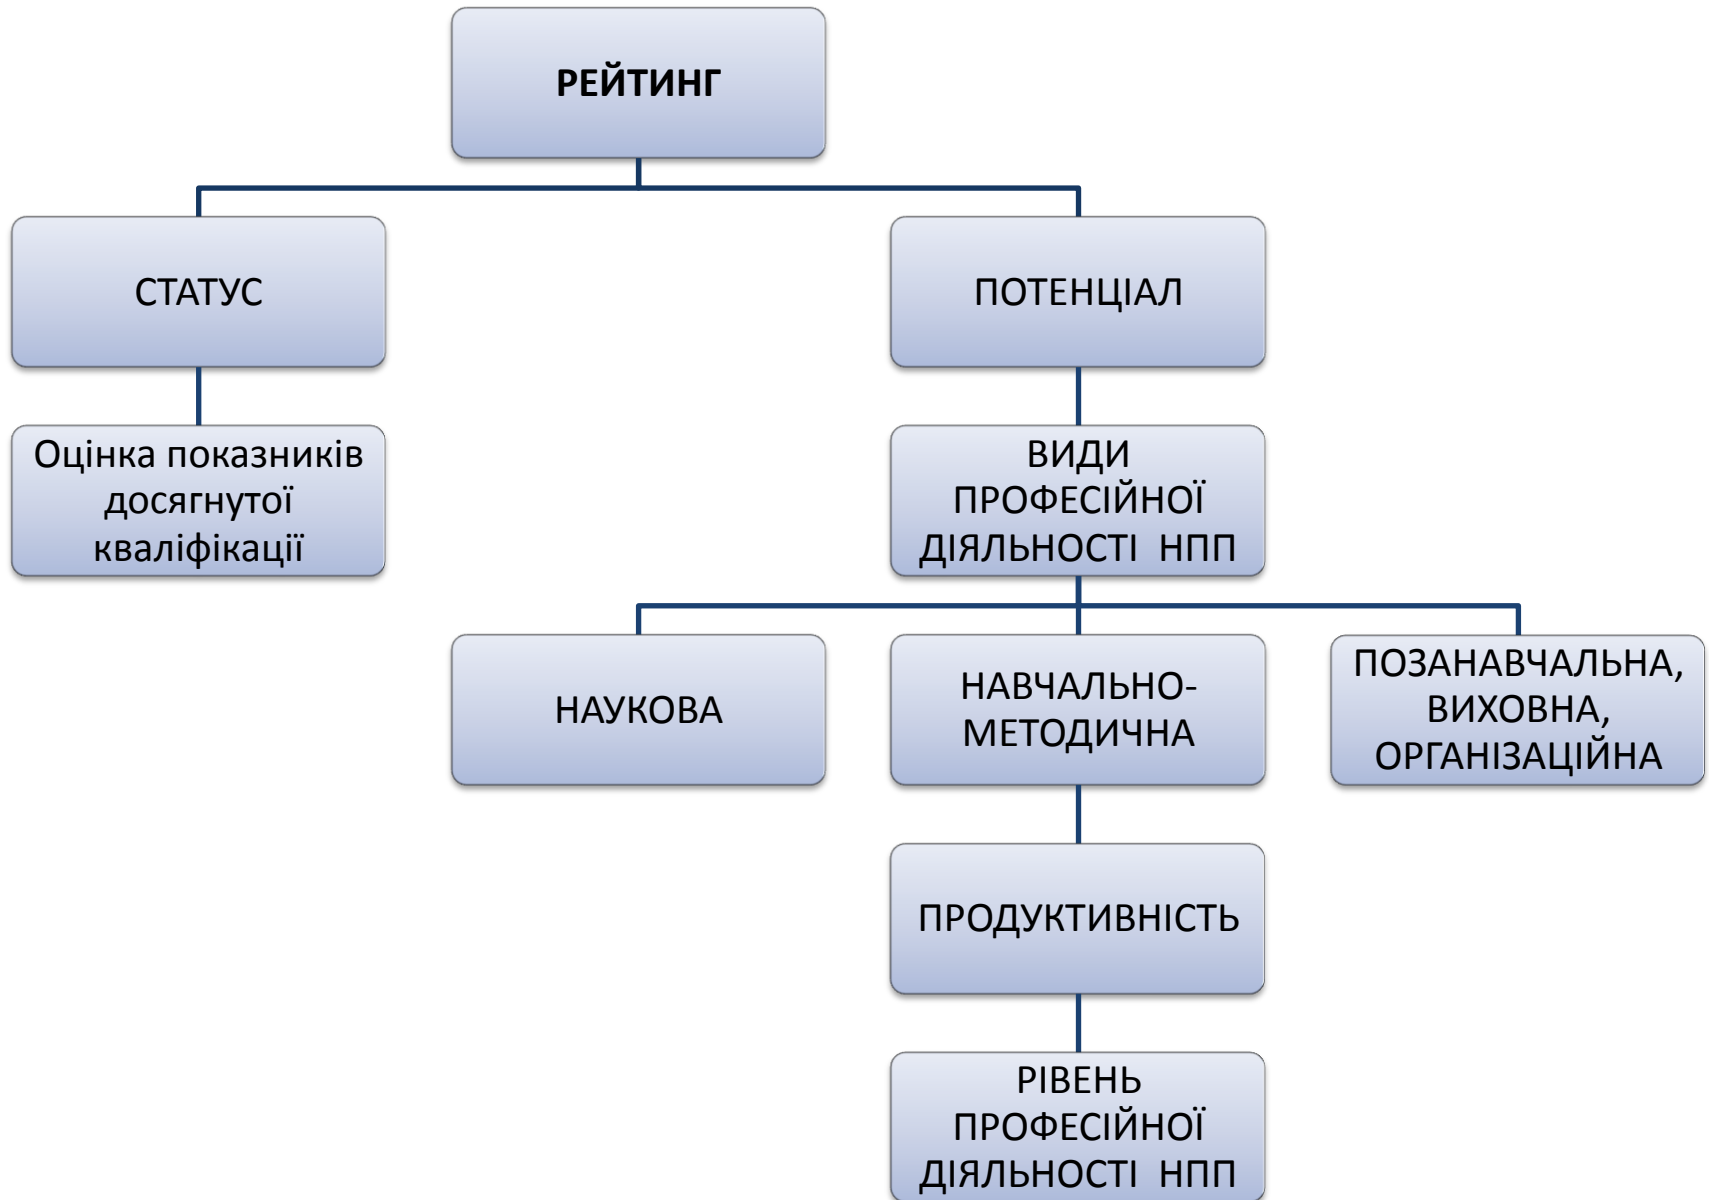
РЕЙТИНГ

СТАТУС

ПОТЕНЦІАЛ

Оцінка показників досягнутої кваліфікації

ВИДИ ПРОФЕСІЙНОЇ ДІЯЛЬНОСТІ НПП

НАУКОВА

НАВЧАЛЬНО-МЕТОДИЧНА

ПОЗАНАВЧАЛЬНА, ВИХОВНА, ОРГАНІЗАЦІЙНА

ПРОДУКТИВНІСТЬ

РІВЕНЬ ПРОФЕСІЙНОЇ ДІЯЛЬНОСТІ НПП